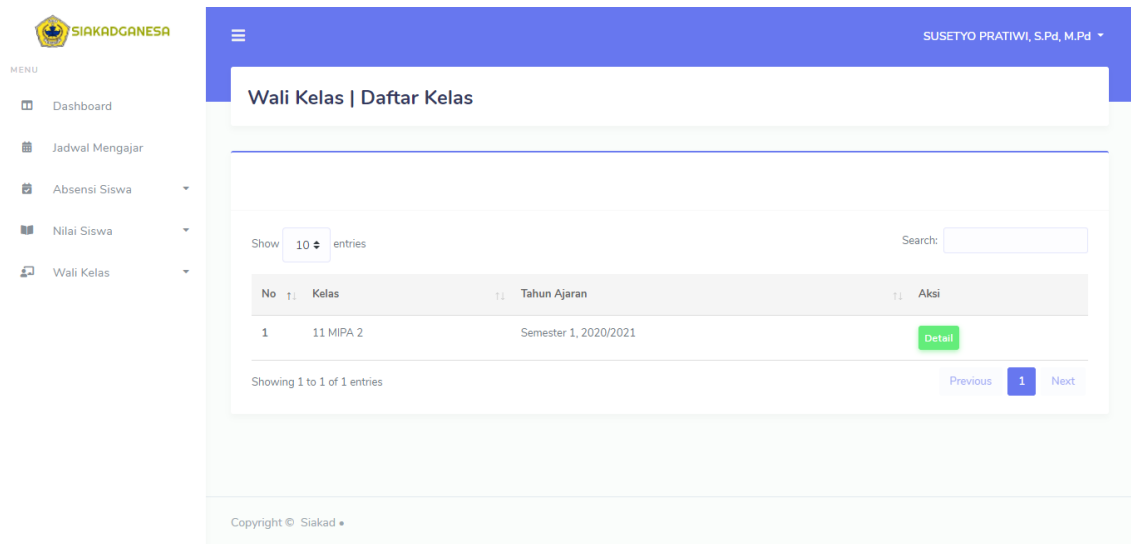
SIAKADGANESA

MENU

Dashboard

Jadwal Mengajar

Absensi Siswa

Nilai Siswa

Wali Kelas

SUSETYO PRATIWI, S.Pd, M.Pd

Wali Kelas | Daftar Kelas

Show 10 entries

Search:

| No | Kelas | Tahun Ajaran | Aksi |
|---|---|---|---|
| 1 | 11 MIPA 2 | Semester 1, 2020/2021 | Detail |

Showing 1 to 1 of 1 entries

Previous 1 Next

Copyright © Siakad •